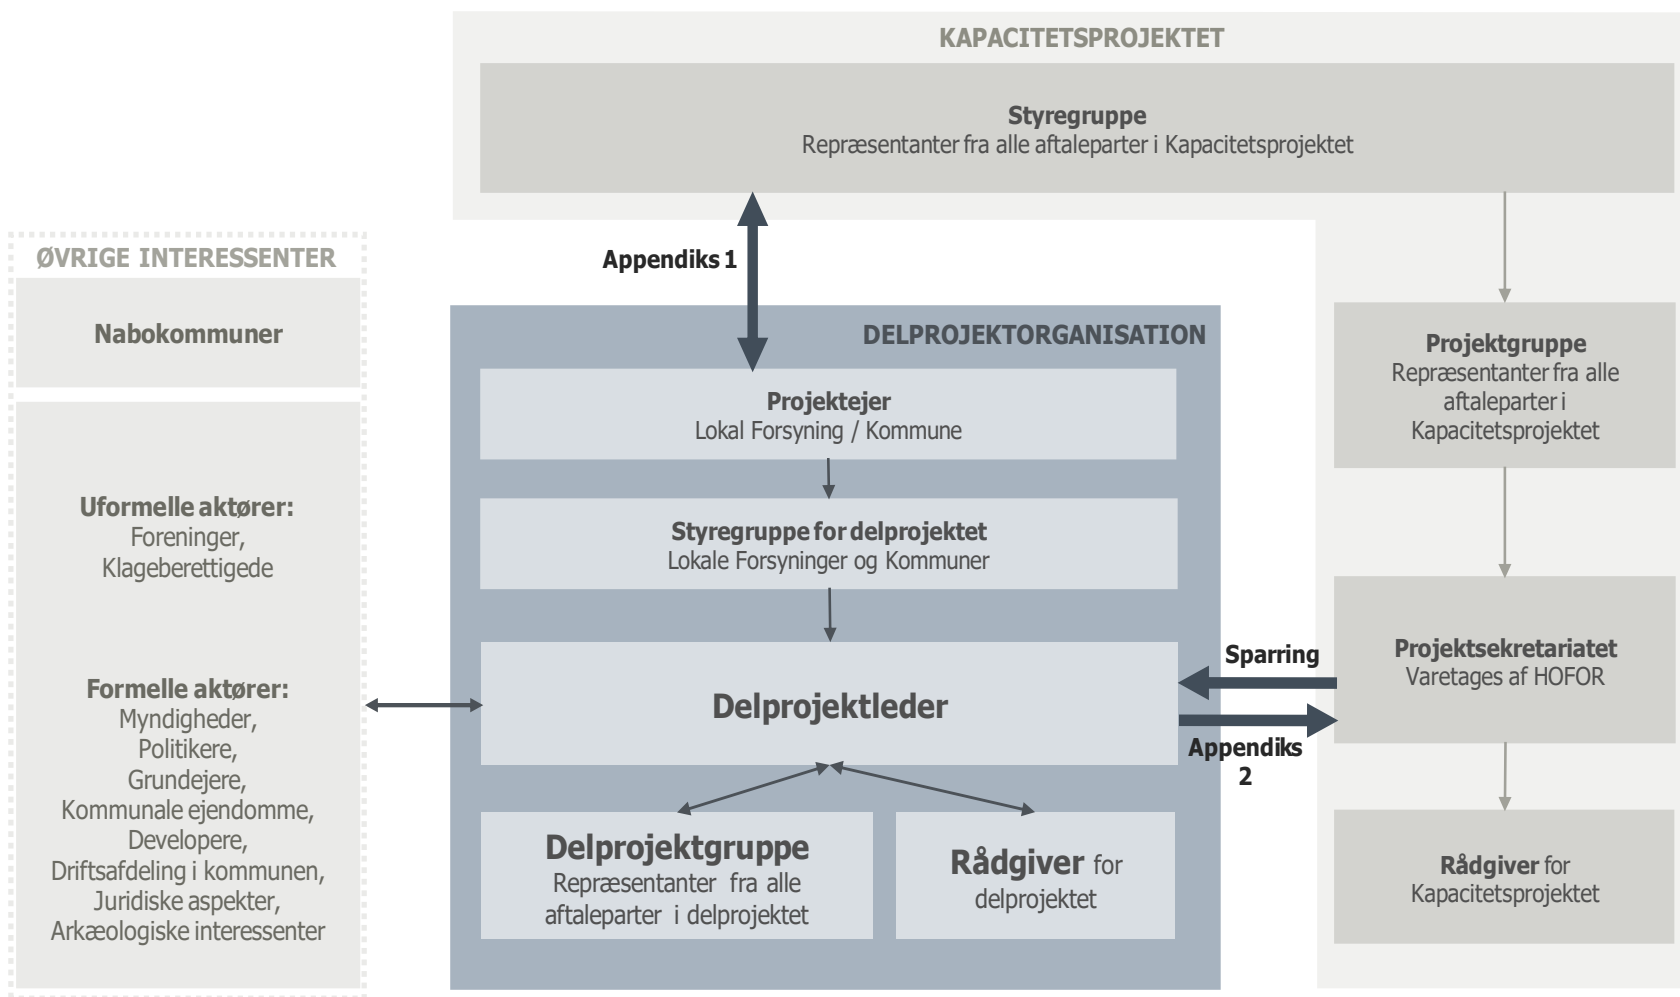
KAPACITETSPROJEKTET

Styregruppe
Repræsentanter fra alle aftaleparter i Kapacitetsprojektet

Appendiks 1

ØVRIGE INTERESSENTER

Nabokommuner

Uformelle aktører:
Foreninger,
Klageberettigede

Formelle aktører:
Myndigheder,
Politikere,
Grundejere,
Kommunale ejendomme,
Developere,
Driftsafdeling i kommunen,
Juridiske aspekter,
Arkæologiske interessenter

DELPROJEKTORGANISATION

Projektejer
Lokal Forsyning / Kommune

Styregruppe for delprojektet
Lokale Forsyninger og Kommuner

Delprojektleder

Delprojektgruppe
Repræsentanter fra alle aftaleparter i delprojektet

Rådgiver for delprojektet

Projektgruppe
Repræsentanter fra alle aftaleparter i Kapacitetsprojektet

Sparring

Appendiks 2

Projektsekretariatet
Varetages af HOFOR

Rådgiver for Kapacitetsprojektet